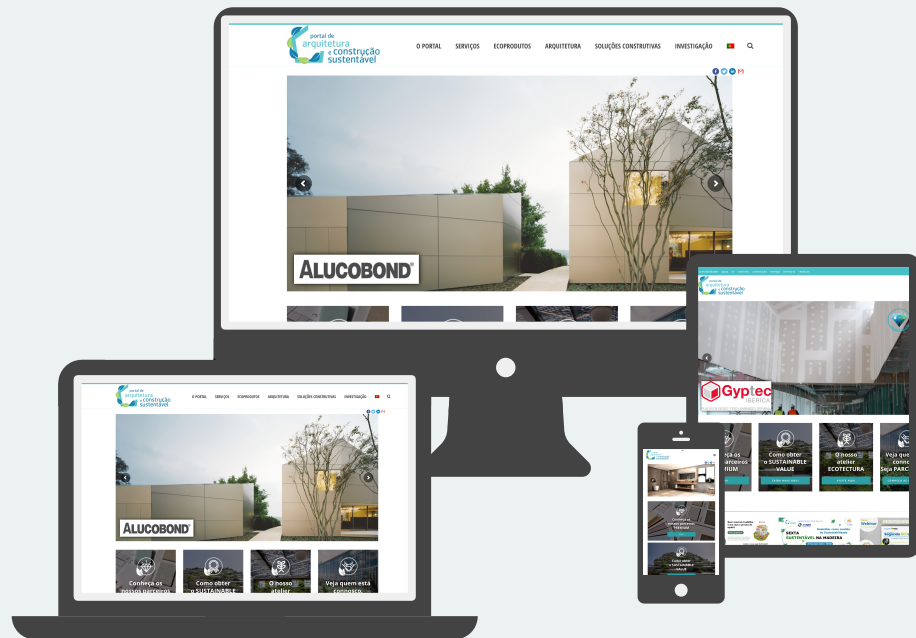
portal de arquitetura e construção sustentável

O PORTAL SERVIÇOS ECOPRODUTOS ARQUITETURA SOLUÇÕES CONSTRUTIVAS INVESTIGAÇÃO

ALUCOBOND

portal de arquitetura e construção sustentável

O PORTAL SERVIÇOS ECOPRODUTOS ARQUITETURA SOLUÇÕES CONSTRUTIVAS INVESTIGAÇÃO

ALUCOBOND

Conheça os nossos parceiros

Como obter o SUSTAINABLE

O nosso atelier

Veja quem está connosco

Gyptec IBERICA

Como obter o SUSTAINABLE VALUE

O nosso atelier ECOTECTURA

Veja quem está connosco Seja PARCEIRO

SEXTA SUSTENTÁVEL NA MADEIRA